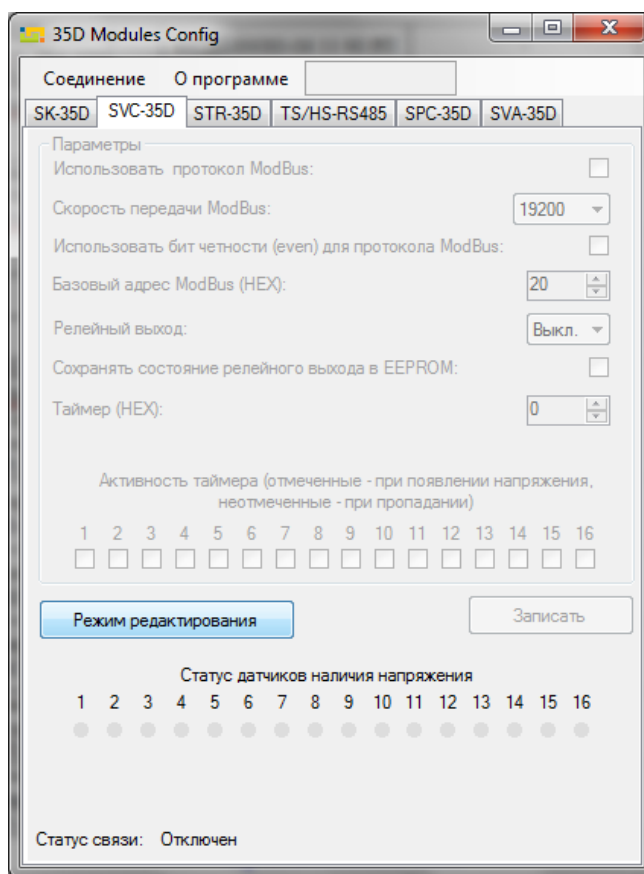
35D Modules Config

Соединение О программе

SK-35D SVC-35D STR-35D TS/HS-RS485 SPC-35D SVA-35D

Параметры

Использовать протокол ModBus:

Скорость передачи ModBus: 19200

Использовать бит четности (even) для протокола ModBus:

Базовый адрес ModBus (HEX): 20

Релейный выход: Выкл.

Сохранять состояние релейного выхода в EEPROM:

Таймер (HEX): 0

Активность таймера (отмеченные - при появлении напряжения, неотмеченные - при пропадании)

1 2 3 4 5 6 7 8 9 10 11 12 13 14 15 16

Режим редактирования

Записать

Статус датчиков наличия напряжения

1 2 3 4 5 6 7 8 9 10 11 12 13 14 15 16

Статус связи: Отключен